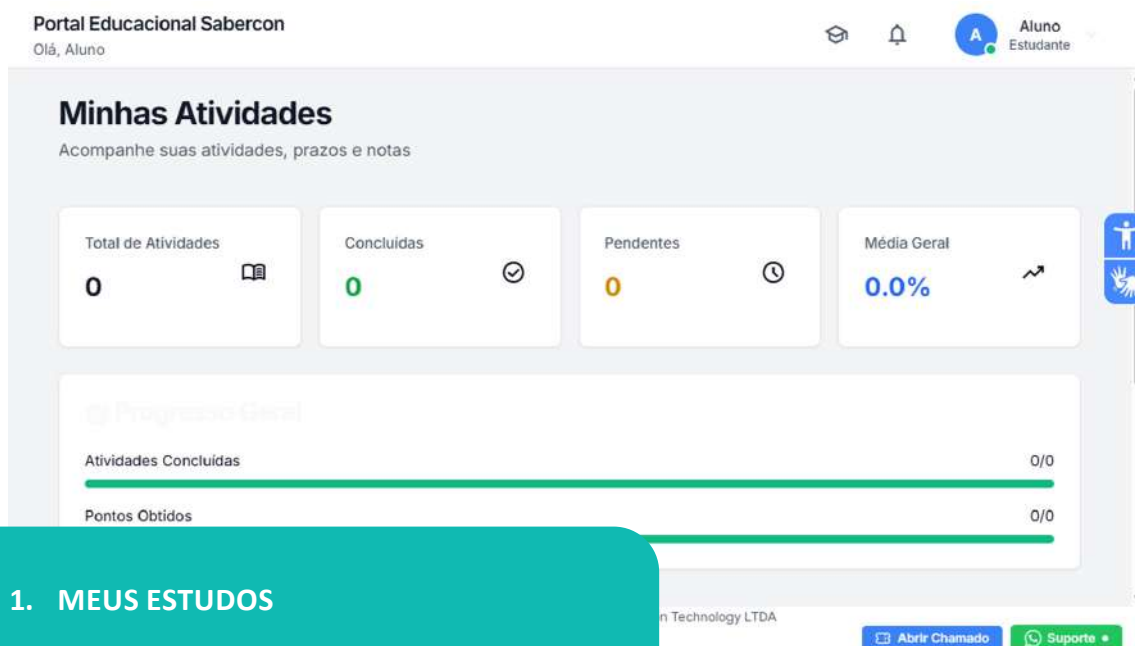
Portal Educacional Sabercon
Olá, Aluno

A Aluno
Estudante

Minhas Atividades
Acompanhe suas atividades, prazos e notas

Total de Atividades
0

Concluídas
0

Pendentes
0

Média Geral
0.0%

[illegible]

Atividades Concluídas
0/0

Pontos Obtidos
0/0

1. MEUS ESTUDOS

n Technology LTDA

Abrir Chamado
Suporte